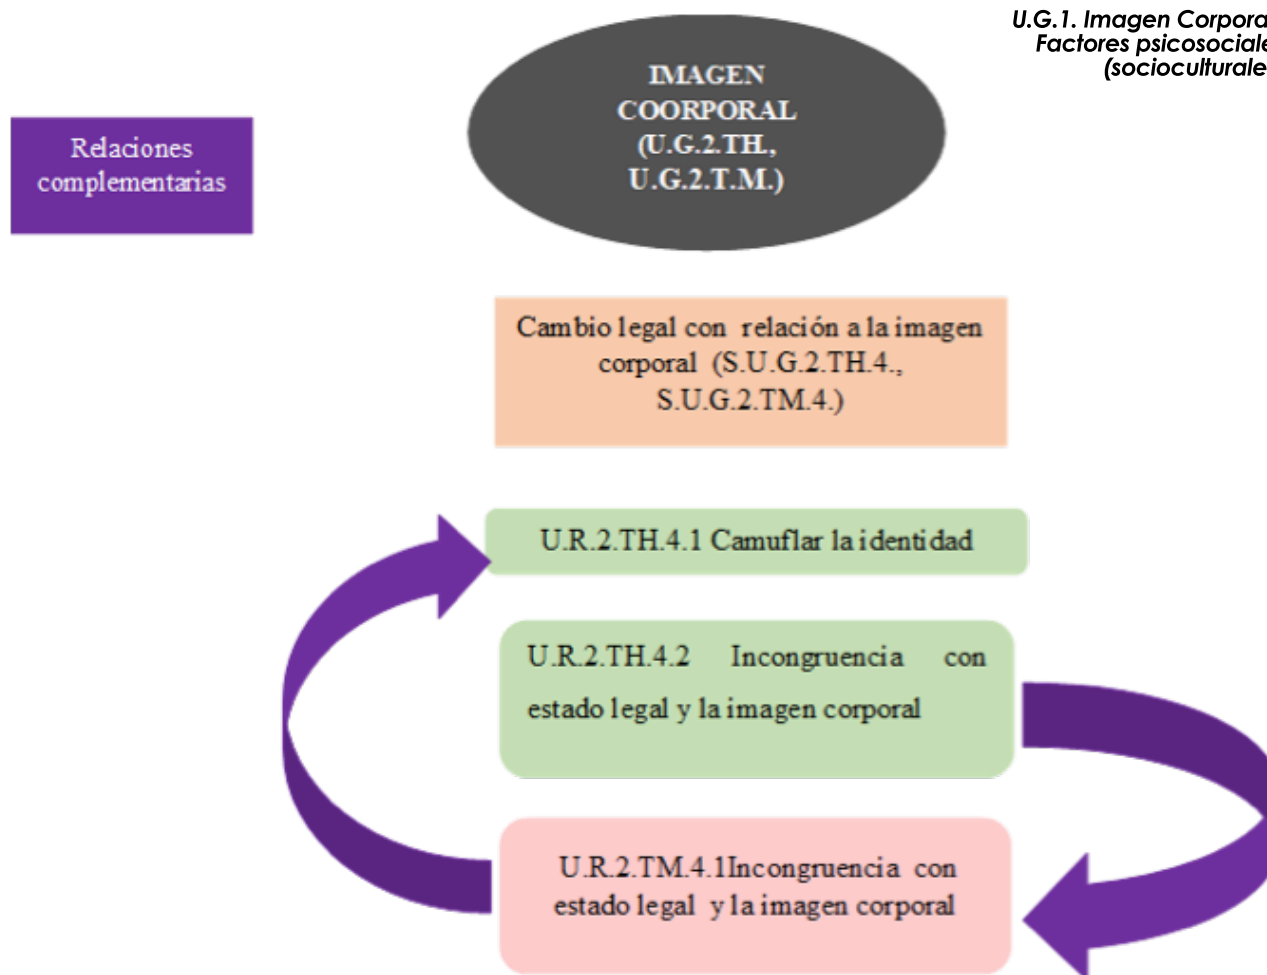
U.G.1. Imagen Corpora
Factores psicosociale
(socioculturale

IMAGEN COORPORAL (U.G.2.TH., U.G.2.T.M.)

Relaciones complementarias

Cambio legal con relación a la imagen corporal (S.U.G.2.TH.4., S.U.G.2.TM.4.)

U.R.2.TH.4.1 Camuflar la identidad

U.R.2.TH.4.2 Incongruencia con estado legal y la imagen corporal

U.R.2.TM.4.1Incongruencia con estado legal y la imagen corporal